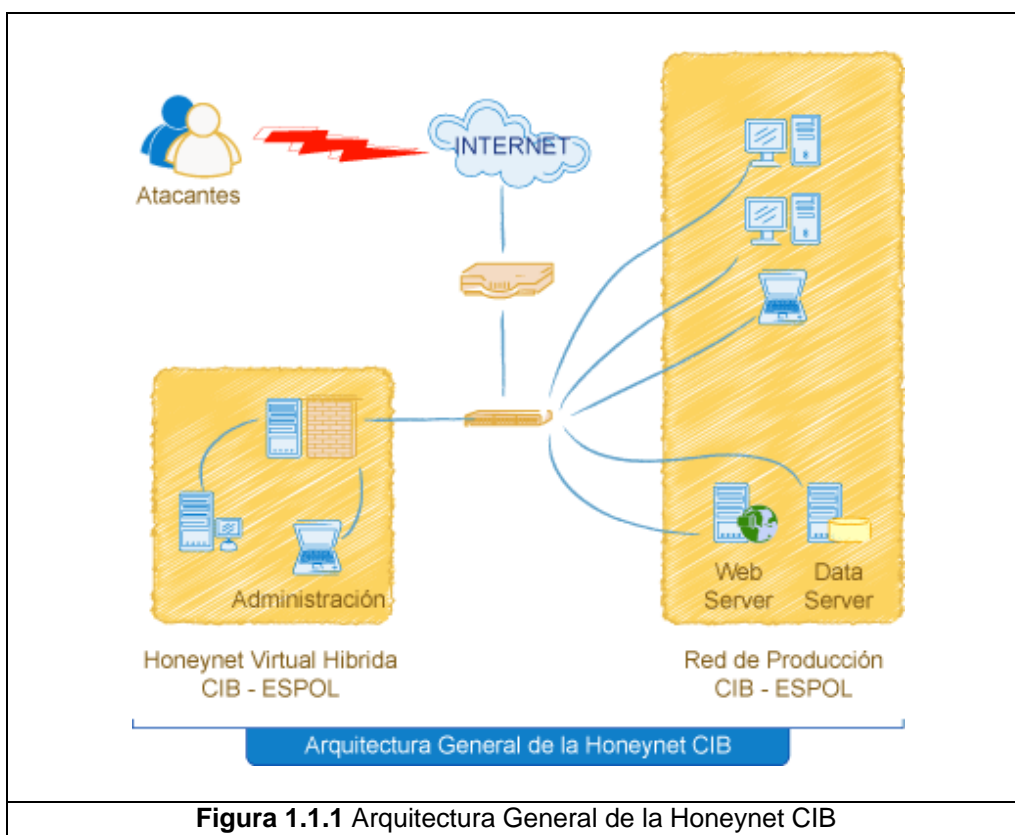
Atacantes

INTERNET

Administración

Web Server

Data Server

Honeynet Virtual Hibrida
CIB - ESPOL

Red de Producción
CIB - ESPOL

Arquitectura General de la Honeynet CIB

**Figura 1.1.1** Arquitectura General de la Honeynet CIB